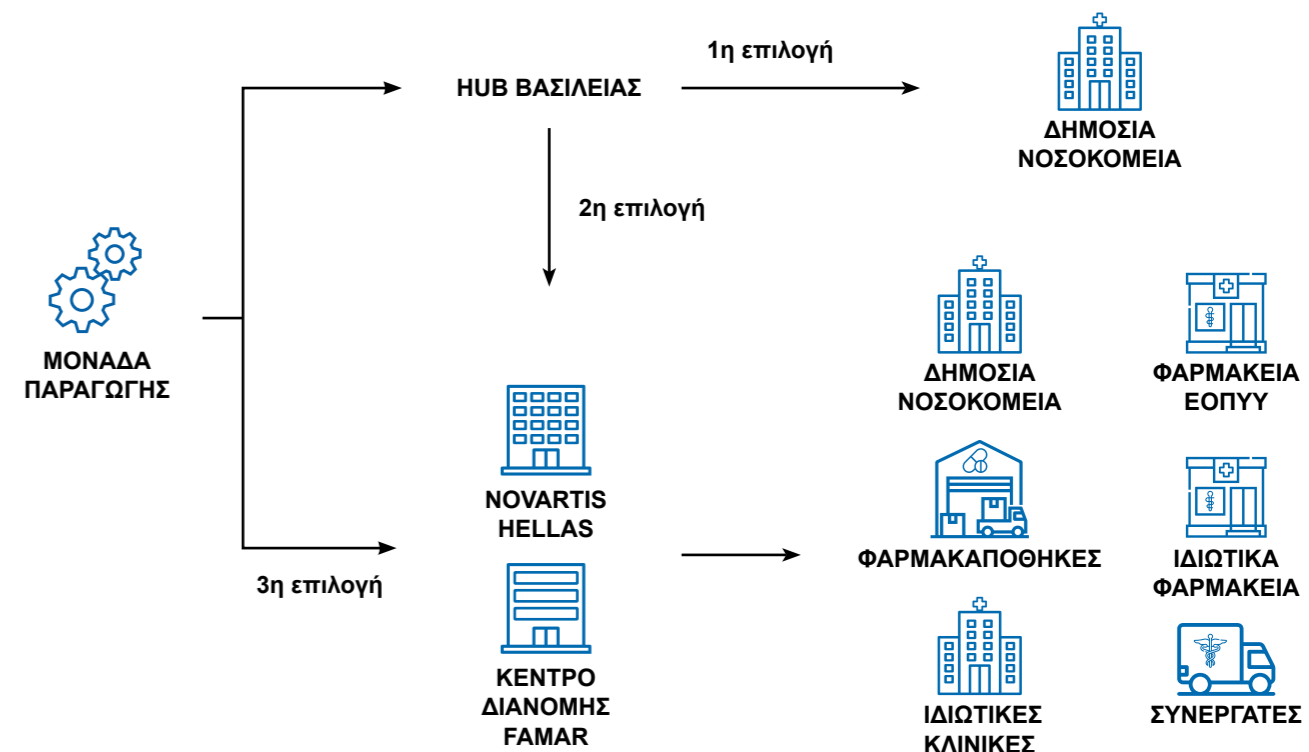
ΜΟΝΑΔΑ ΠΑΡΑΓΩΓΗΣ

HUB ΒΑΣΙΛΕΙΑΣ

1η επιλογή

ΔΗΜΟΣΙΑ ΝΟΣΟΚΟΜΕΙΑ

2η επιλογή

3η επιλογή

NOVARTIS HELLAS

ΚΕΝΤΡΟ ΔΙΑΝΟΜΗΣ FAMAR

ΔΗΜΟΣΙΑ ΝΟΣΟΚΟΜΕΙΑ

ΦΑΡΜΑΚΕΙΑ ΕΟΠΥΥ

ΦΑΡΜΑΚΑΠΟΘΗΚΕΣ

ΙΔΙΩΤΙΚΑ ΦΑΡΜΑΚΕΙΑ

ΙΔΙΩΤΙΚΕΣ ΚΛΙΝΙΚΕΣ

ΣΥΝΕΡΓΑΤΕΣ